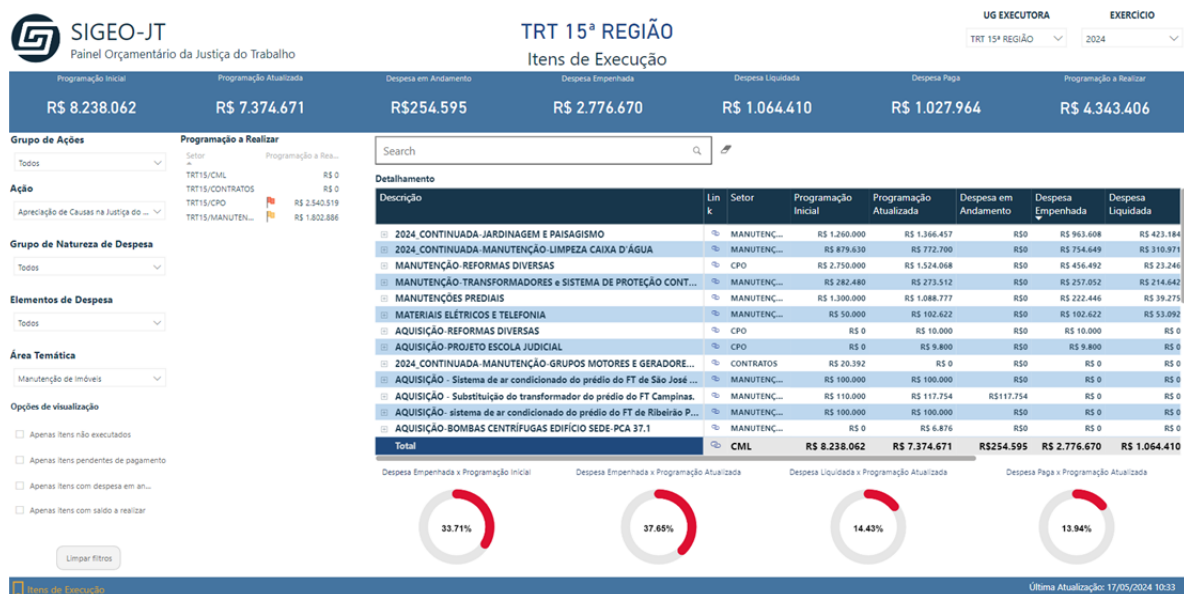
SIGEO-JT
Painel Orçamentário da Justiça do Trabalho

TRT 15ª REGIÃO
Itens de Execução

UG EXECUTORA
TRT 15ª REGIÃO

EXERCÍCIO
2024

| Programação Inicial | Programação Atualizada | Despesa em Andamento | Despesa Empenhada | Despesa Liquidada | Despesa Paga | Programação a Realizar |
|---|---|---|---|---|---|---|
| R$ 8.238.062 | R$ 7.374.671 | R$254.595 | R$ 2.776.670 | R$ 1.064.410 | R$ 1.027.964 | R$ 4.343.406 |

Grupo de Ações
Todos

Ação
Apreciação de Causas na Justiça do ...

Grupo de Natureza de Despesa
Todos

Elementos de Despesa
Todos

Área Temática
Manutenção de Imóveis

Opções de visualização
Apenas itens não executados
Apenas itens pendentes de pagamento
Apenas itens com despesa em an...
Apenas itens com saldo a realizar

Limpar filtros

Programação a Realizar

| Setor | Programação a Reali... |
|---|---|
| TRT15/CML | R$ 0 |
| TRT15/CONTRATOS | R$ 0 |
| TRT15/CPO | R$ 2.540.519 |
| TRT15/MANUTEN... | R$ 1.802.886 |

Search

Detalhamento

| Descrição | Link | Setor | Programação Inicial | Programação Atualizada | Despesa em Andamento | Despesa Empenhada | Despesa Liquidada |
|---|---|---|---|---|---|---|---|
| 2024_CONTINUADA-JARDINAGEM E PAISAGISMO | | MANUTENÇ... | R$ 1.260.000 | R$ 1.366.457 | R$0 | R$ 963.608 | R$ 423.184 |
| 2024_CONTINUADA-MANUTENÇÃO-LIMPEZA CAIXA D'ÁGUA | | MANUTENÇ... | R$ 879.630 | R$ 772.700 | R$0 | R$ 754.649 | R$ 310.971 |
| MANUTENÇÃO-REFORMAS DIVERSAS | | CPO | R$ 2.750.000 | R$ 1.524.068 | R$0 | R$ 456.492 | R$ 23.246 |
| MANUTENÇÃO-TRANSFORMADORES e SISTEMA DE PROTEÇÃO CONT... | | MANUTENÇ... | R$ 282.480 | R$ 273.512 | R$0 | R$ 257.052 | R$ 214.642 |
| MANUTENÇÕES PREDIAIS | | MANUTENÇ... | R$ 1.300.000 | R$ 1.088.777 | R$0 | R$ 222.446 | R$ 39.275 |
| MATERIAIS ELÉTRICOS E TELEFONIA | | MANUTENÇ... | R$ 50.000 | R$ 102.622 | R$0 | R$ 102.622 | R$ 53.092 |
| AQUISIÇÃO-REFORMAS DIVERSAS | | CPO | R$ 0 | R$ 10.000 | R$0 | R$ 10.000 | R$ 0 |
| AQUISIÇÃO-PROJETO ESCOLA JUDICIAL | | CPO | R$ 0 | R$ 9.800 | R$0 | R$ 9.800 | R$ 0 |
| 2024_CONTINUADA-MANUTENÇÃO-GRUPOS MOTORES E GERADORE... | | CONTRATOS | R$ 20.392 | R$ 0 | R$0 | R$ 0 | R$ 0 |
| AQUISIÇÃO - Sistema de ar condicionado do prédio do FT de São José ... | | MANUTENÇ... | R$ 100.000 | R$ 100.000 | R$0 | R$ 0 | R$ 0 |
| AQUISIÇÃO - Substituição do transformador do prédio do FT Campinas. | | MANUTENÇ... | R$ 110.000 | R$ 117.754 | R$117.754 | R$ 0 | R$ 0 |
| AQUISIÇÃO- sistema de ar condicionado do prédio do FT de Ribeirão P... | | MANUTENÇ... | R$ 100.000 | R$ 100.000 | R$0 | R$ 0 | R$ 0 |
| AQUISIÇÃO-BOMBAS CENTRÍFUGAS EDIFÍCIO SEDE-PCA 37.1 | | MANUTENÇ... | R$ 0 | R$ 6.876 | R$0 | R$ 0 | R$ 0 |
| Total | | CML | R$ 8.238.062 | R$ 7.374.671 | R$254.595 | R$ 2.776.670 | R$ 1.064.410 |

Despesa Empenhada x Programação Inicial
33.71%

Despesa Empenhada x Programação Atualizada
37.65%

Despesa Liquidada x Programação Atualizada
14.43%

Despesa Paga x Programação Atualizada
13.94%

Itens de Execução
Última Atualização: 17/05/2024 10:33